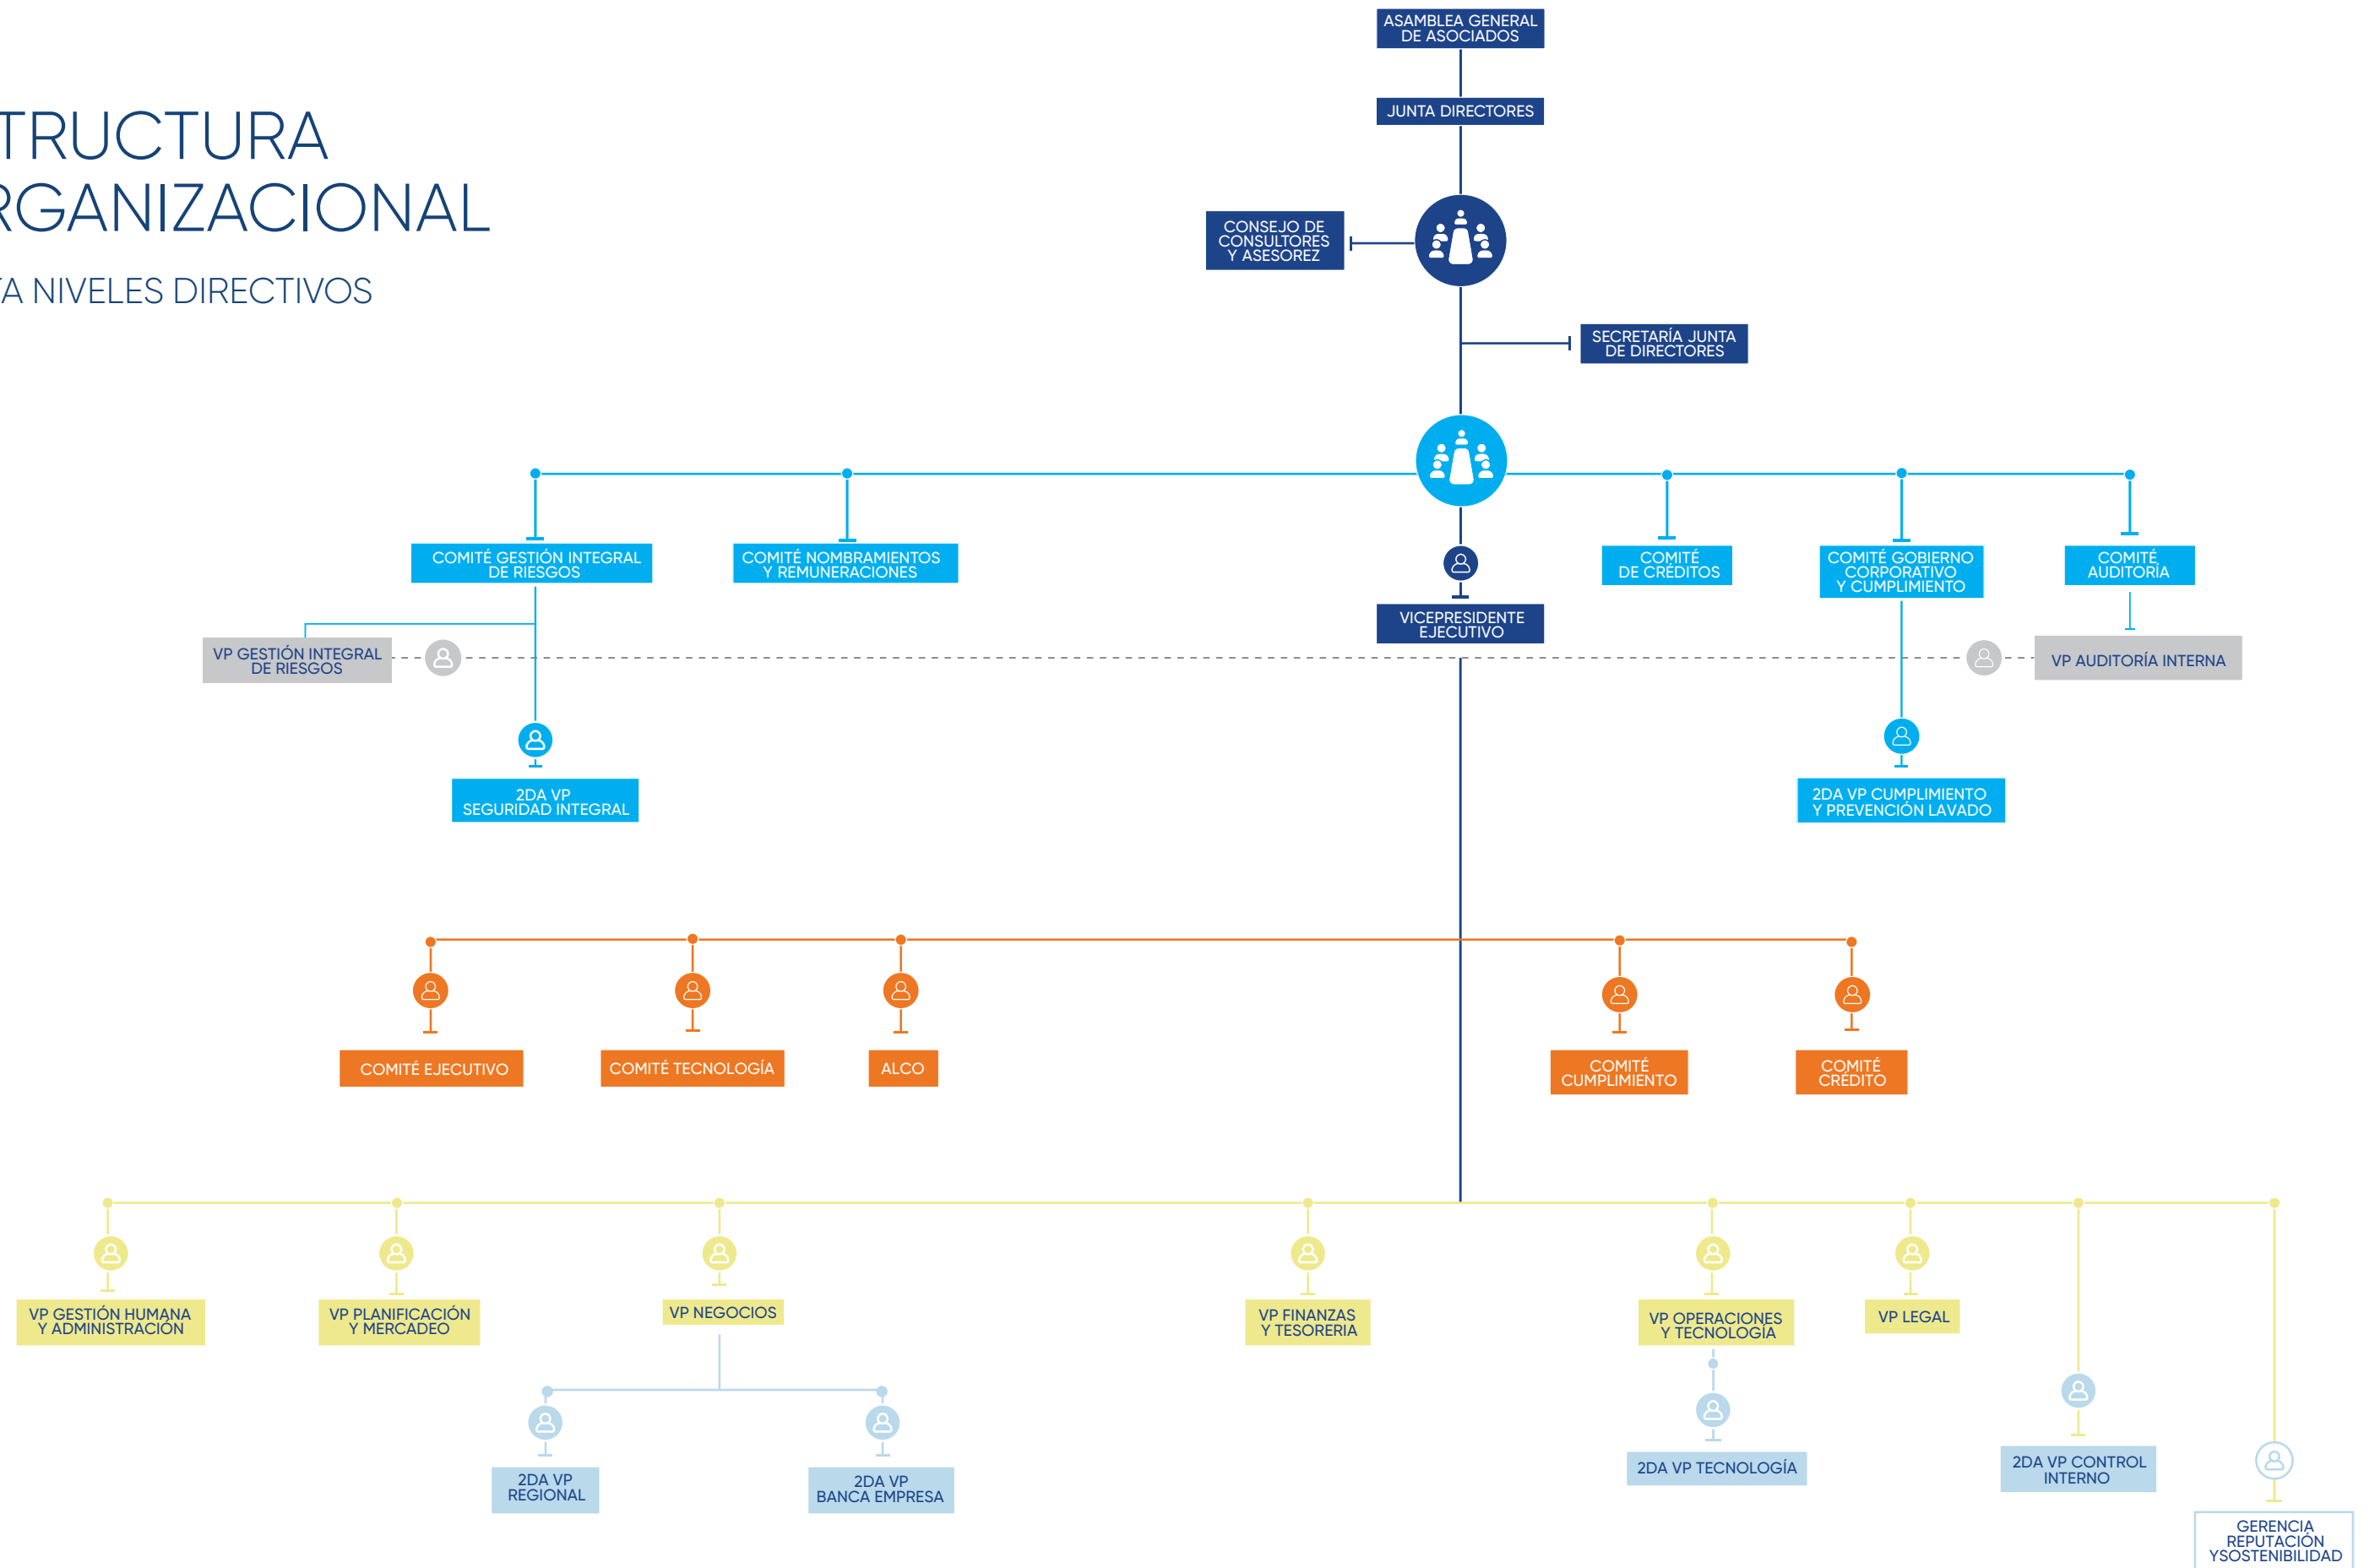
TRUCTURA
RGANIZACIONAL

TA NIVELES DIRECTIVOS

ASAMBLEA GENERAL DE ASOCIADOS

JUNTA DIRECTORES

CONSEJO DE CONSULTORES Y ASESOREZ

SECRETARÍA JUNTA DE DIRECTORES

COMITÉ GESTIÓN INTEGRAL DE RIESGOS

COMITÉ NOMBRAMIENTOS Y REMUNERACIONES

VICEPRESIDENTE EJECUTIVO

COMITÉ DE CRÉDITOS

COMITÉ GOBIERNO CORPORATIVO Y CUMPLIMIENTO

COMITÉ AUDITORÍA

VP GESTIÓN INTEGRAL DE RIESGOS

VP AUDITORÍA INTERNA

2DA VP SEGURIDAD INTEGRAL

2DA VP CUMPLIMIENTO Y PREVENCIÓN LAVADO

COMITÉ EJECUTIVO

COMITÉ TECNOLOGÍA

ALCO

COMITÉ CUMPLIMIENTO

COMITÉ CRÉDITO

VP GESTIÓN HUMANA Y ADMINISTRACIÓN

VP PLANIFICACIÓN Y MERCADEO

VP NEGOCIOS

VP FINANZAS Y TESORERIA

VP OPERACIONES Y TECNOLOGIA

VP LEGAL

2DA VP REGIONAL

2DA VP BANCA EMPRESA

2DA VP TECNOLOGÍA

2DA VP CONTROL INTERNO

GERENCIA REPUTACIÓN YSOSTENIBILIDAD